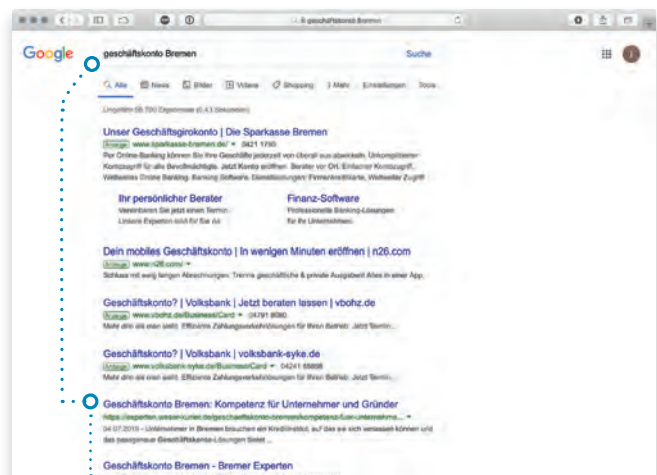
Google geschäftskonto Bremen Suche

Alle News Bilder Videos Shopping Mehr Einstellungen Tools

Ungefähr 68.700 Ergebnisse (0,43 Sekunden)

Unser Geschäftsgirokonto | Die Sparkasse Bremen
Anzeige www.sparkasse-bremen.de/ 0421 1790
Per Online-Banking können Sie Ihre Geschäfte jederzeit von überall aus abwickeln. Unkomplizierter Kontozugriff für alle Bevollmächtigte. Jetzt Konto eröffnen · Berater vor Ort. Einfacher Kontozugriff. Weltweites Online Banking. Banking Software. Dienstleistungen: Firmenkreditkarte, Weltweiter Zugriff.

Ihr persönlicher Berater
Vereinbaren Sie jetzt einen Termin
Unsere Experten sind für Sie da

Finanz-Software
Professionelle Banking-Lösungen
für Ihr Unternehmen

Dein mobiles Geschäftskonto | In wenigen Minuten eröffnen | n26.com
Anzeige www.n26.com/
Schluss mit wenig langen Abrechnungen. Trenne geschäftliche & private Ausgaben! Alles in einer App.

Geschäftskonto? | Volksbank | Jetzt beraten lassen | vbohz.de
Anzeige www.vbohz.de/BusinessCard 04791 8080
Mehr drin als man sieht. Effiziente Zahlungsverkehrslösungen für Ihren Betrieb. Jetzt Termin...

Geschäftskonto? | Volksbank | volksbank-syke.de
Anzeige www.volksbank-syke.de/BusinessCard 04241 66808
Mehr drin als man sieht. Effiziente Zahlungsverkehrslösungen für Ihren Betrieb. Jetzt Termin...

Geschäftskonto Bremen: Kompetenz für Unternehmer und Gründer
https://experten.weser-kurier.de/geschaeftskonto-bremen/kompetenz-fuer-unternehme...
04.07.2019 - Unternehmer in Bremen brauchen ein Kreditinstitut, auf das sie sich verlassen können und das passgenaue Geschäftskonto-Lösungen bietet ...

Geschäftskonto Bremen - Bremer Experten